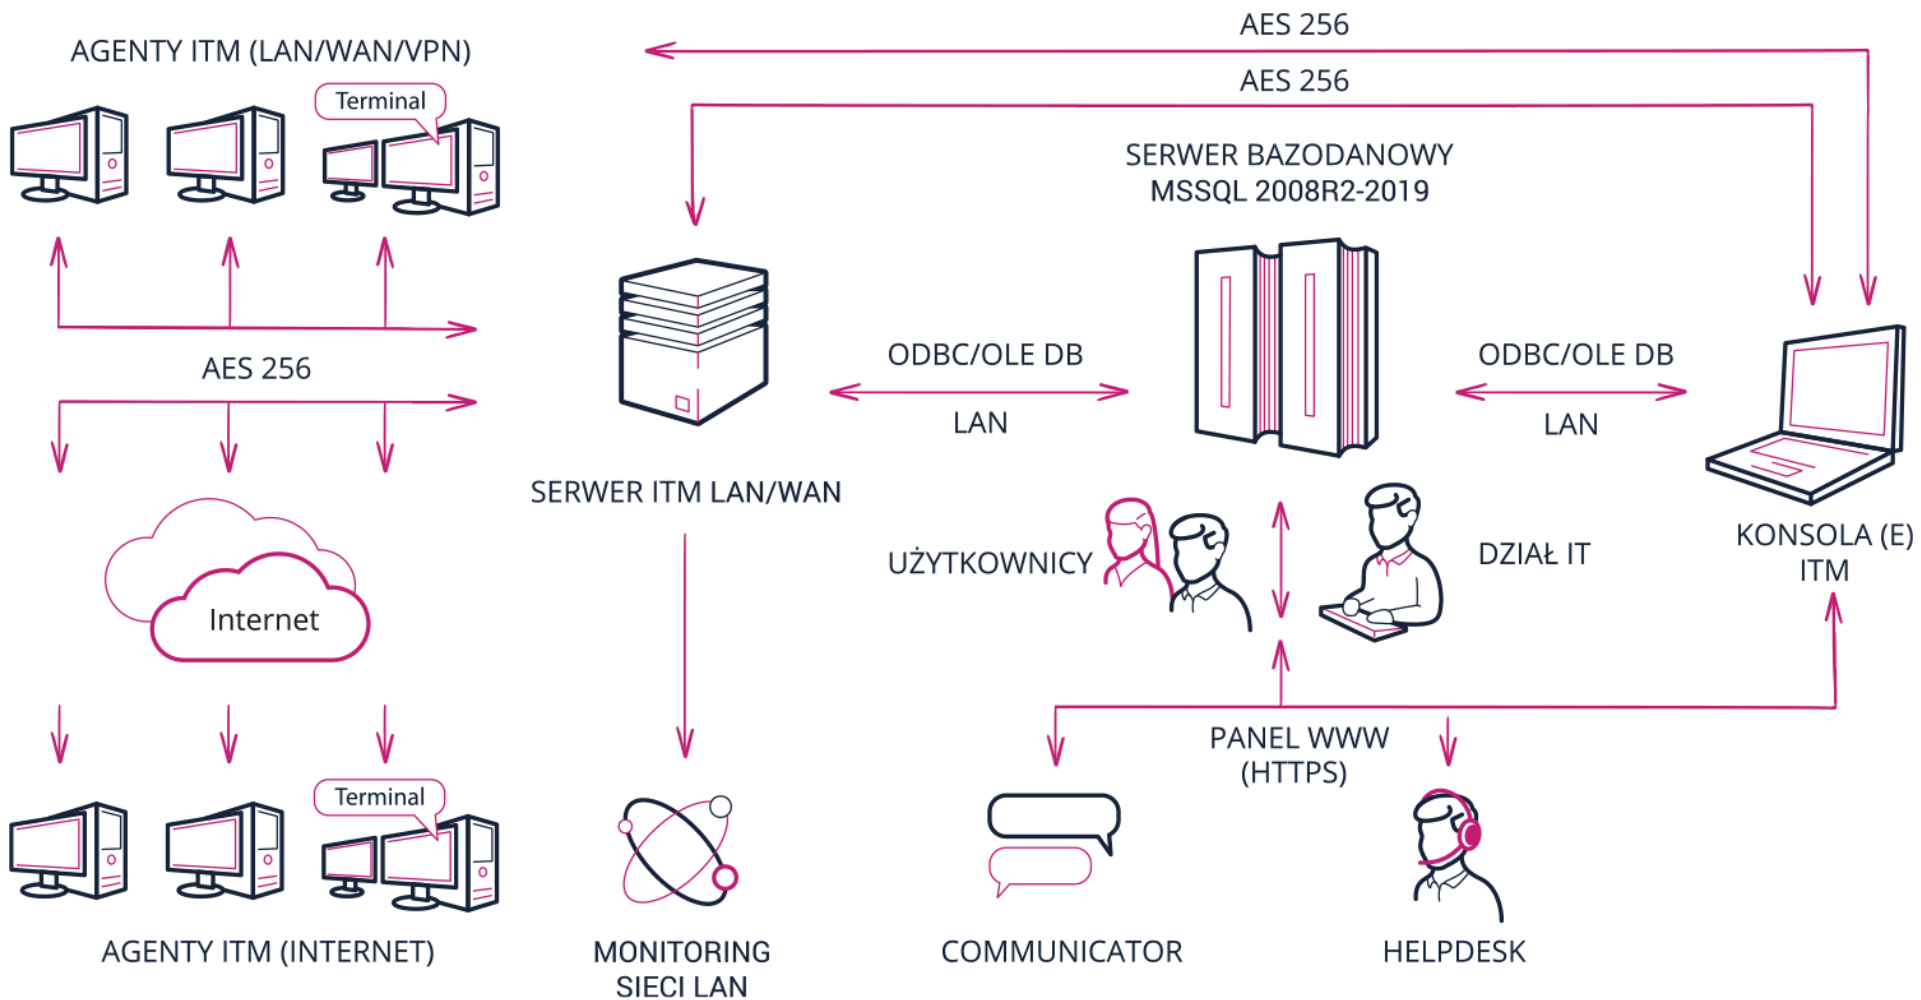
AGENTY ITM (LAN/WAN/VPN)

Terminal

AES 256

AES 256

SERWER BAZODANOWY
MSSQL 2008R2-2019

AES 256

ODBC/OLE DB

LAN

ODBC/OLE DB

LAN

SERWER ITM LAN/WAN

UŻYTKOWNICY

DZIAŁ IT

KONSOLA (E) ITM

Internet

PANEL WWW (HTTPS)

Terminal

AGENTY ITM (INTERNET)

MONITORING SIECI LAN

COMMUNICATOR

HELPDESK